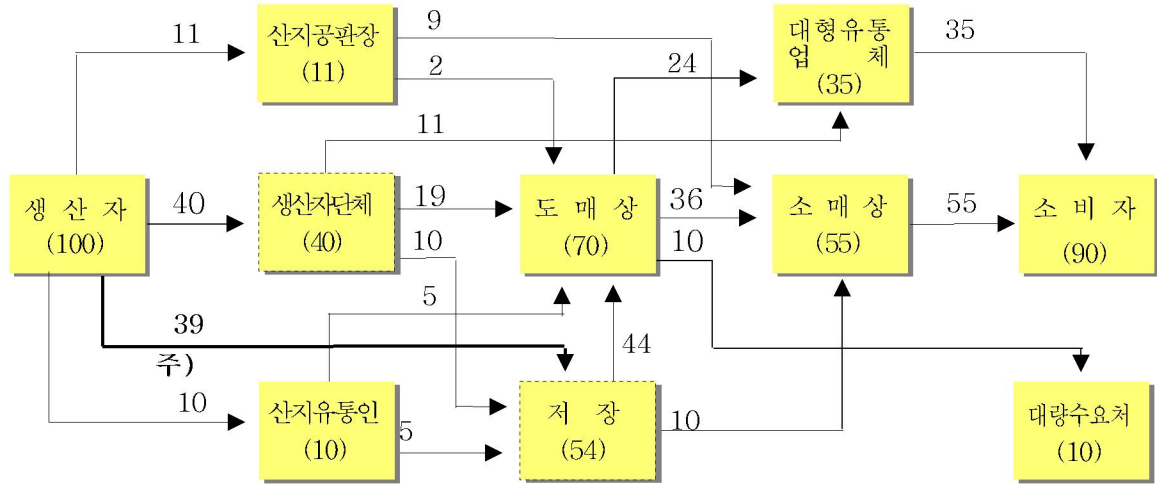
생 산 자
(100)

11

산지공판장
(11)

9

2

대형유통
업 체
(35)

35

24

11

40

생산자단체
(40)

19

도 매 상
(70)

36

소 매 상
(55)

55

소 비 자
(90)

10

10

5

39

주)

44

10

산지유통인
(10)

5

저 장
(54)

10

대량수요처
(10)